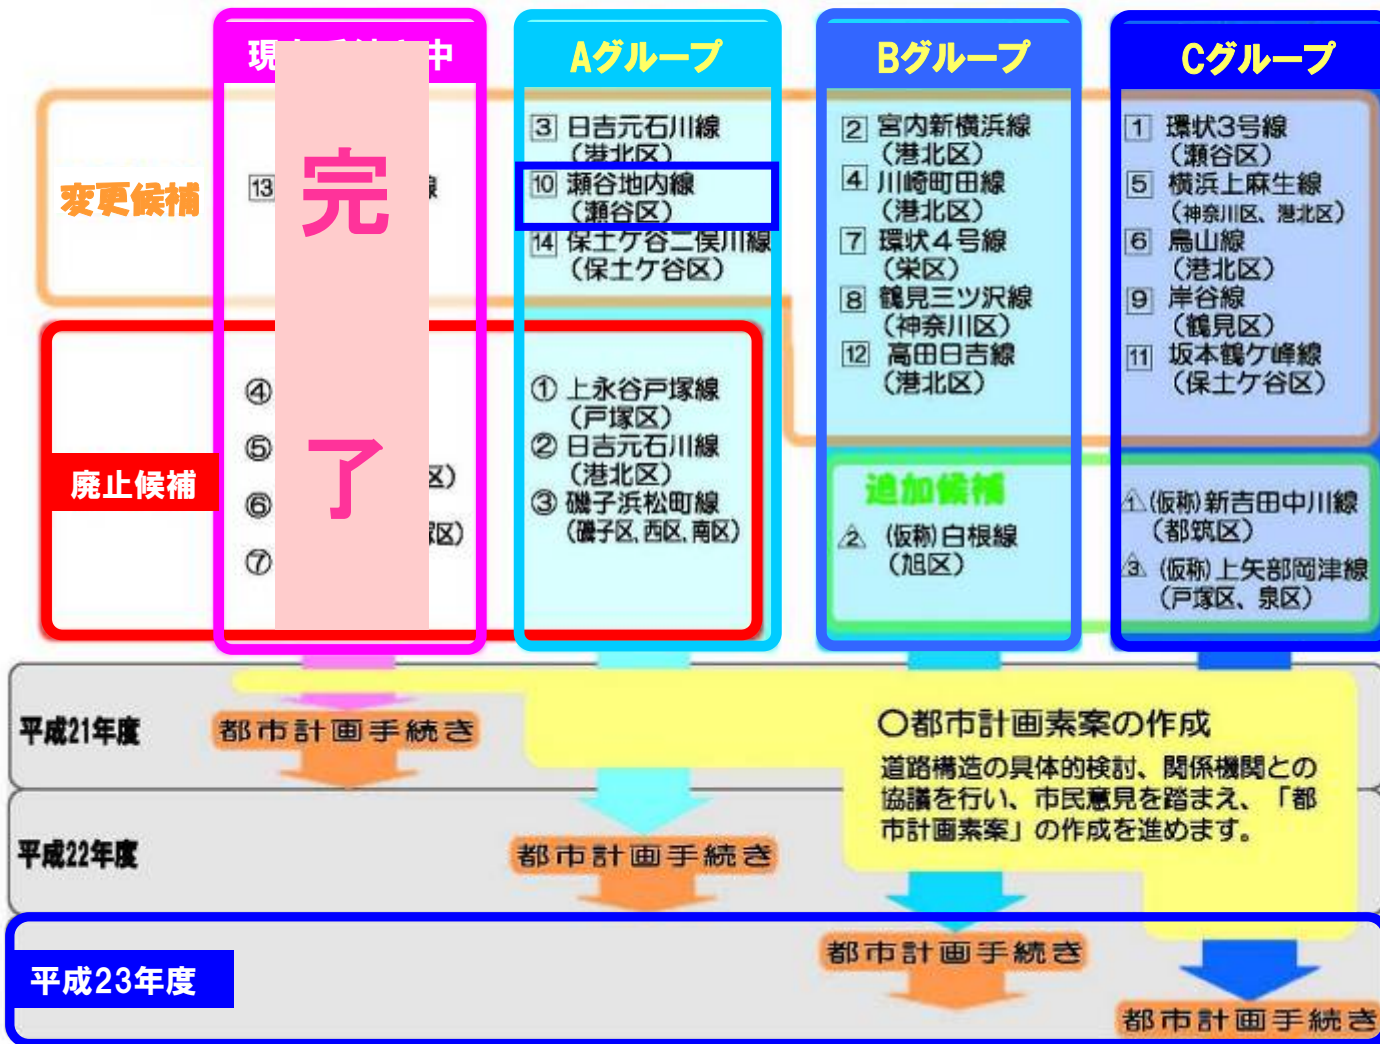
現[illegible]中

完

了

13 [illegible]線

④
⑤
⑥ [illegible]区)
⑦ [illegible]区)

Aグループ

3 日吉元石川線 (港北区)
10 瀬谷地内線 (瀬谷区)
14 保土ケ谷二俣川線 (保土ケ谷区)

① 上永谷戸塚線 (戸塚区)
② 日吉元石川線 (港北区)
③ 磯子浜松町線 (磯子区、西区、南区)

Bグループ

2 宮内新横浜線 (港北区)
4 川崎町田線 (港北区)
7 環状4号線 (栄区)
8 鶴見三ツ沢線 (神奈川区)
12 高田日吉線 (港北区)

追加候補
△2 (仮称)白根線 (旭区)

Cグループ

1 環状3号線 (瀬谷区)
5 横浜上麻生線 (神奈川区、港北区)
6 鳥山線 (港北区)
9 岸谷線 (鶴見区)
11 坂本鶴ケ峰線 (保土ケ谷区)

△1 (仮称)新吉田中川線 (都筑区)
△3 (仮称)上矢部岡津線 (戸塚区、泉区)

変更候補

廃止候補

平成21年度
都市計画手続き

○都市計画素案の作成
道路構造の具体的検討、関係機関との協議を行い、市民意見を踏まえ、「都市計画素案」の作成を進めます。

平成22年度
都市計画手続き

平成23年度
都市計画手続き
都市計画手続き